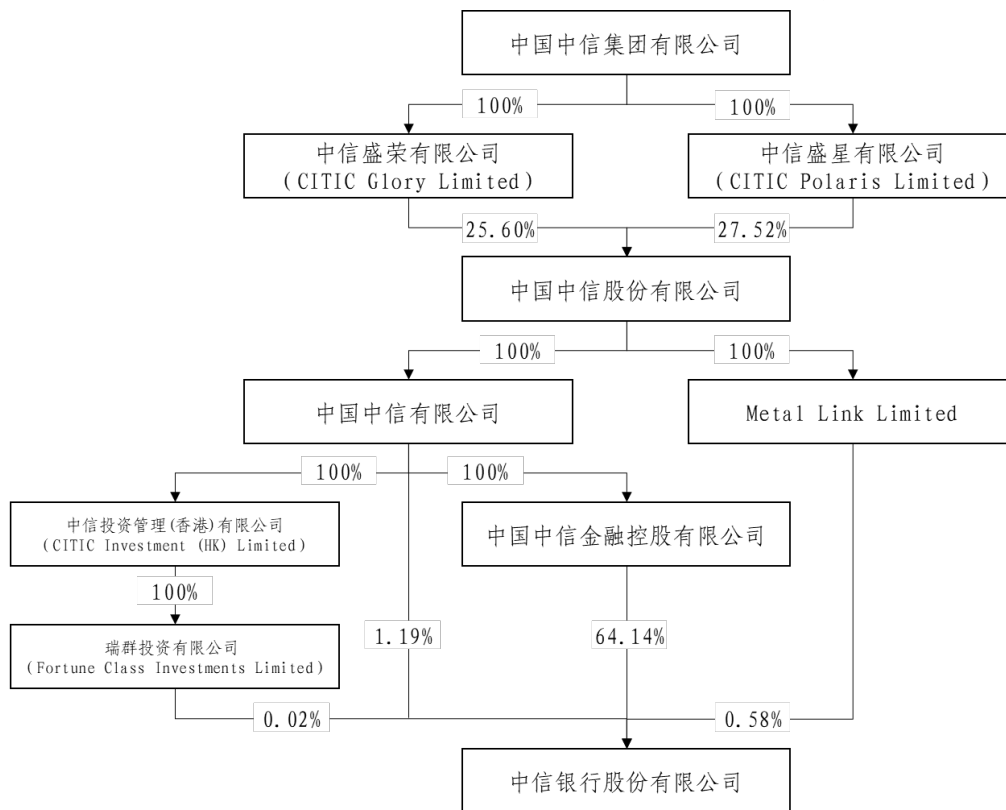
中国中信集团有限公司

100%

100%

中信盛荣有限公司
(CITIC Glory Limited)

中信盛星有限公司
(CITIC Polaris Limited)

25.60%

27.52%

中国中信股份有限公司

100%

100%

中国中信有限公司

Metal Link Limited

100%

100%

中信投资管理(香港)有限公司
(CITIC Investment (HK) Limited)

中国中信金融控股有限公司

100%

瑞群投资有限公司
(Fortune Class Investments Limited)

1.19%

64.14%

0.02%

0.58%

中信银行股份有限公司